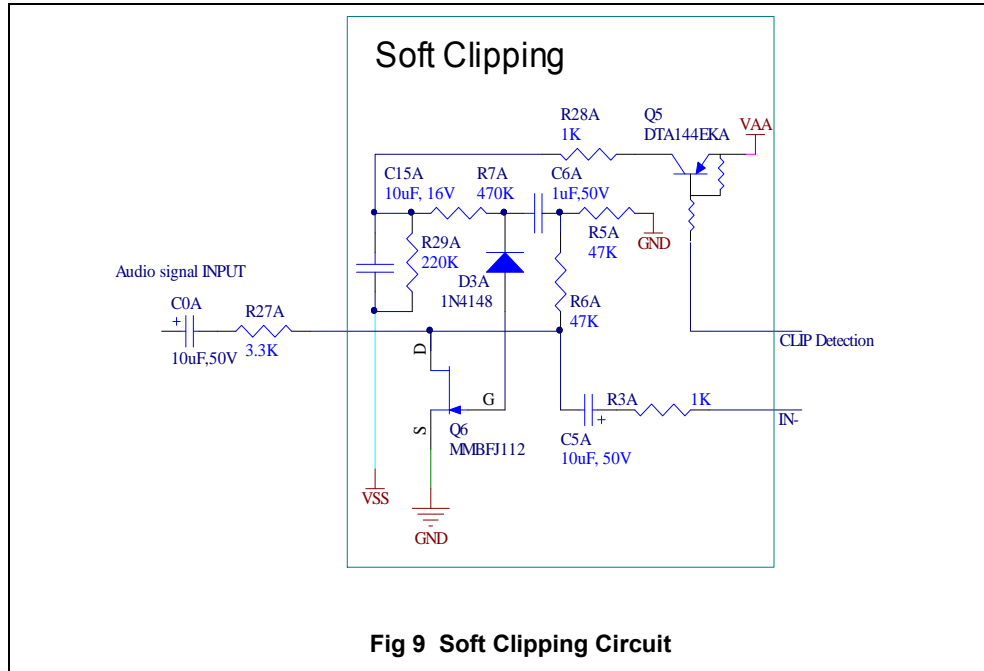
Soft Clipping

R28A
1K

Q5
DTA144EKA

VAA

C15A
10uF, 16V

R7A
470K

C6A
1uF,50V

R29A
220K

R5A
47K

GND

Audio signal INPUT

D3A
1N4148

C0A

R27A

+

10uF,50V

3.3K

R6A
47K

CLIP Detection

D

G

R3A

1K

+

IN-

S

Q6
MMBFJ112

C5A
10uF, 50V

VSS

GND

Fig 9 Soft Clipping Circuit